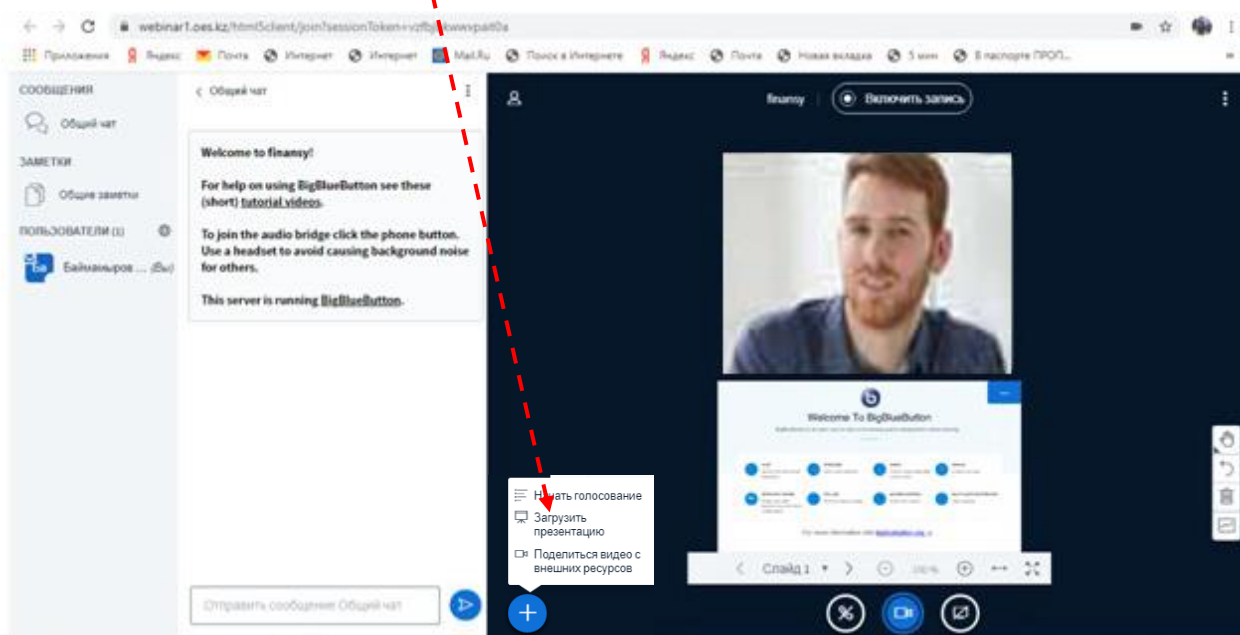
webinar1.oes.kz/html5client/join?sessionToken=vzfbj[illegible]

Приложения Яндекс Почта Интернет Интернет Mail.Ru Поиск в Интернете Яндекс Почта Новая вкладка 5 мин В паспорте ПРОП...

СООБЩЕНИЯ
Общий чат
ЗАМЕТКИ
Общие заметки
ПОЛЬЗОВАТЕЛИ (1)
Ба Байманыров ... (Вы)

Общий чат

Welcome to finansy!

For help on using BigBlueButton see these (short) tutorial videos.

To join the audio bridge click the phone button. Use a headset to avoid causing background noise for others.

This server is running BigBlueButton.

Отправить сообщение Общий чат

finansy Включить запись

Welcome To BigBlueButton

For more information visit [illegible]

Н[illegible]ать голосование
Загрузить презентацию
Поделиться видео с внешних ресурсов

Слайд 1

100%